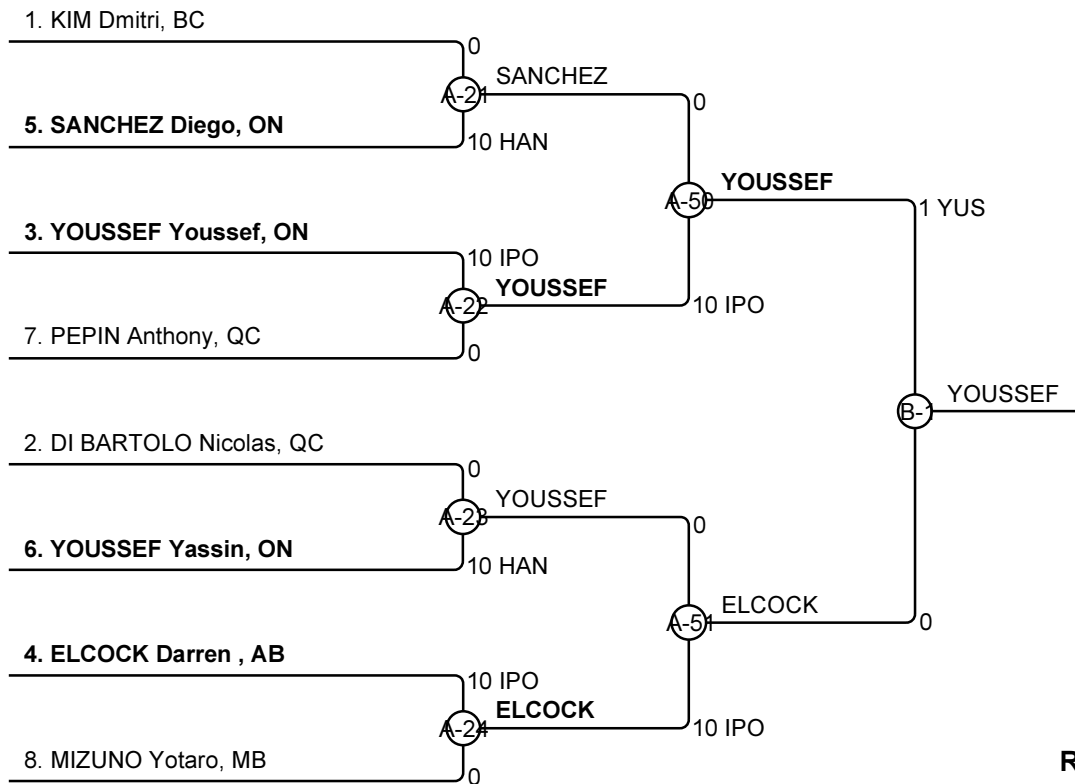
1. KIM Dmitri, BC
0
A-21
SANCHEZ
5. SANCHEZ Diego, ON
10 HAN
0
A-50
YOUSSEF
1 YUS
3. YOUSSEF Youssef, ON
10 IPO
A-22
YOUSSEF
10 IPO
7. PEPIN Anthony, QC
0
B-1
YOUSSEF
2. DI BARTOLO Nicolas, QC
0
A-23
YOUSSEF
6. YOUSSEF Yassin, ON
10 HAN
0
A-51
ELCOCK
0
4. ELCOCK Darren , AB
10 IPO
A-24
ELCOCK
10 IPO
8. MIZUNO Yotaro, MB
0
R